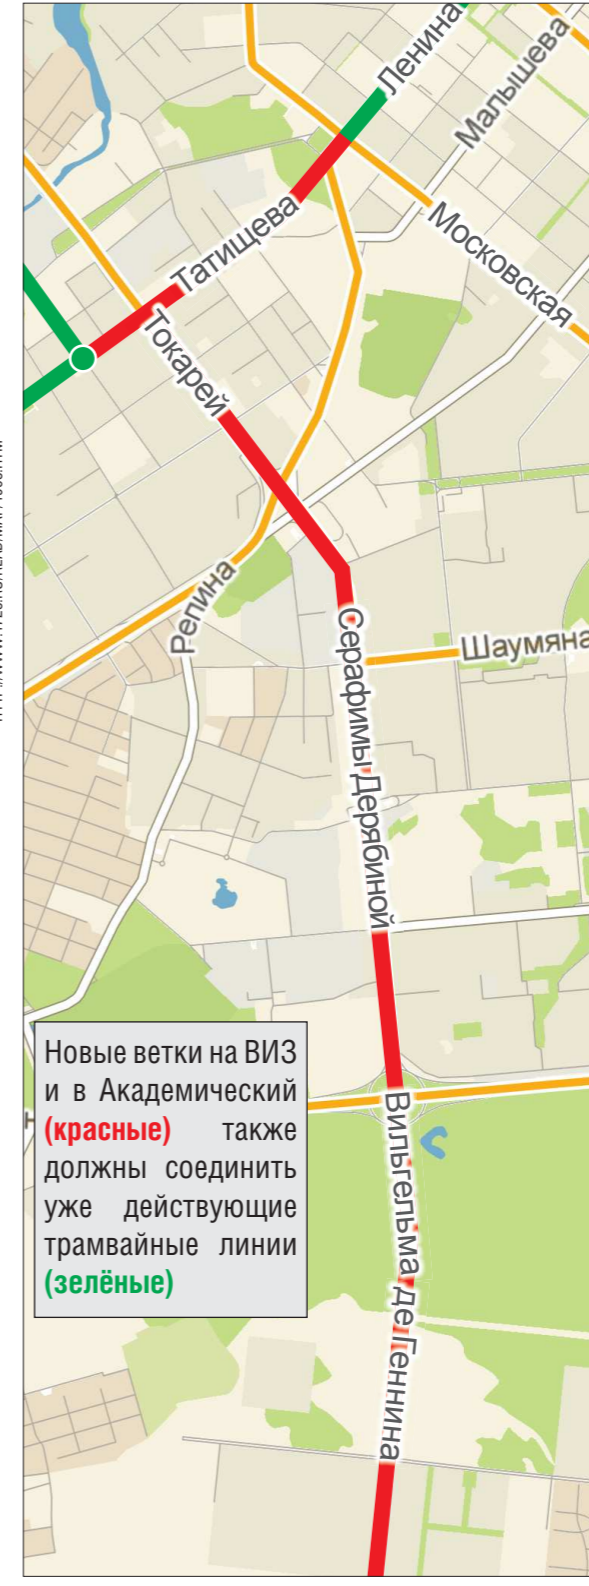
Ленина
Малышева
Татищева
Московская
Токарей
Репина
Шаумяна
Серафимы Дерябиной
Вильгельма де Геннина

Новые ветки на ВИЗ и в Академический (красные) также должны соединить уже действующие трамвайные линии (зелёные)

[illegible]